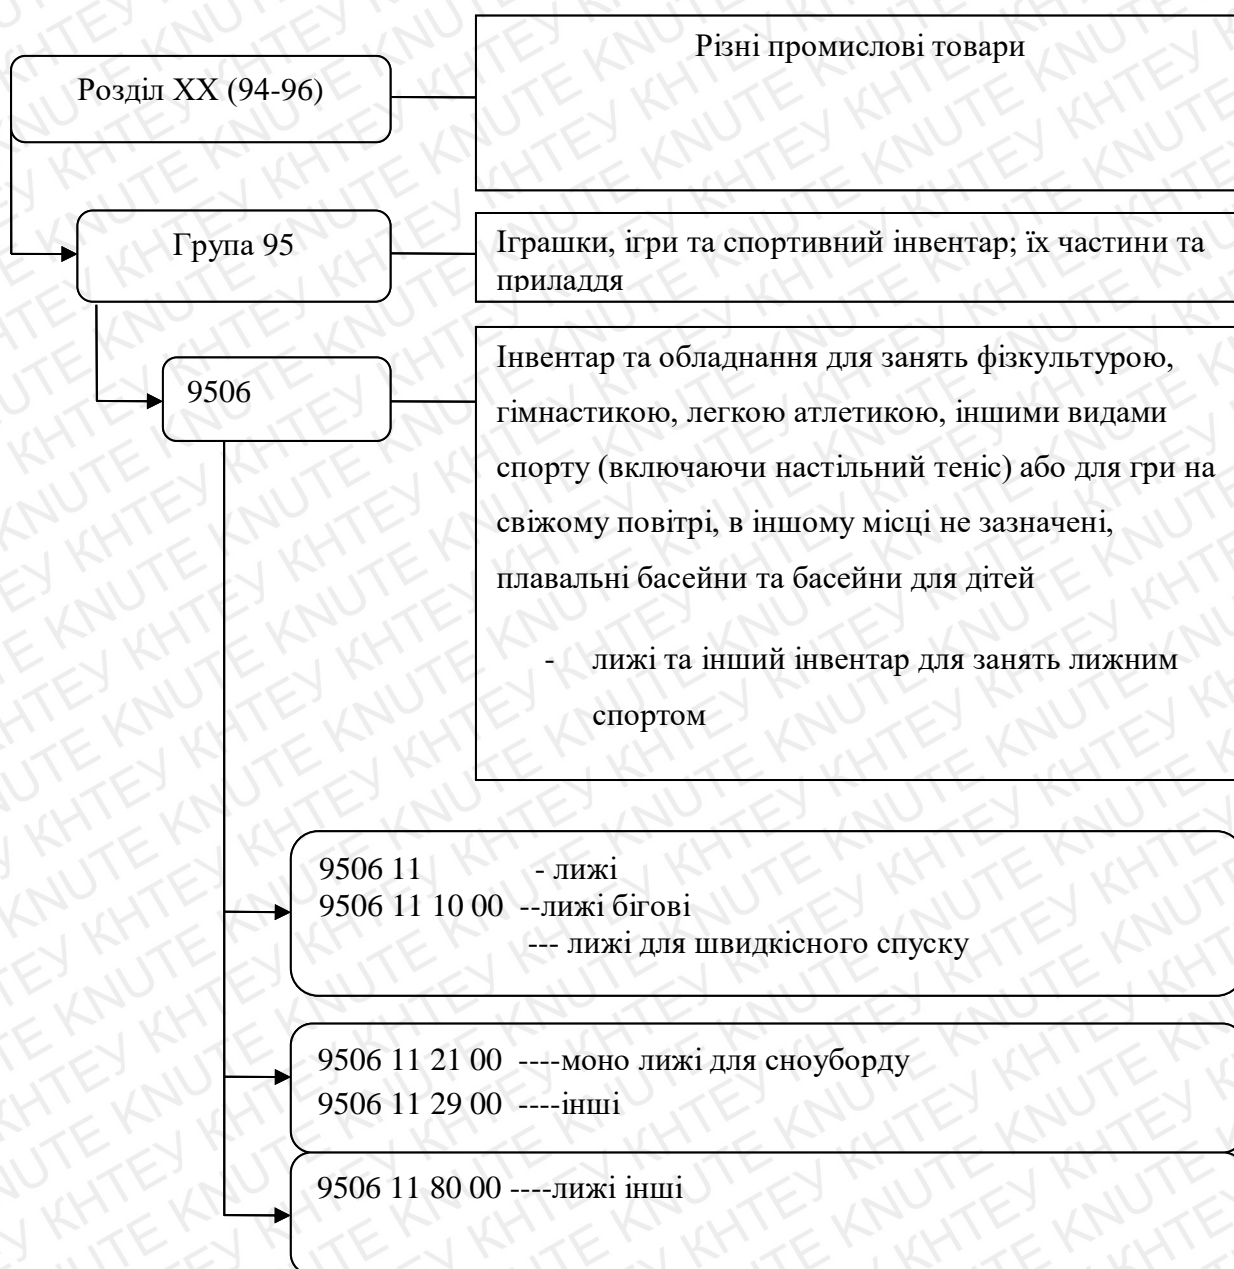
Розділ XX (94-96)

Різні промислові товари

Група 95

Іграшки, ігри та спортивний інвентар; їх частини та приладдя

9506

Інвентар та обладнання для занять фізкультурою, гімнастикою, легкою атлетикою, іншими видами спорту (включаючи настільний теніс) або для гри на свіжому повітрі, в іншому місці не зазначені, плавальні басейни та басейни для дітей

- лижі та інший інвентар для занять лижним спортом

9506 11 - лижі
9506 11 10 00 --лижі бігові
--- лижі для швидкісного спуску

9506 11 21 00 ----моно лижі для сноуборду
9506 11 29 00 ----інші

9506 11 80 00 ----лижі інші

KNUTE KHTEY KNUTE KHTEY KNUTE KHTEY